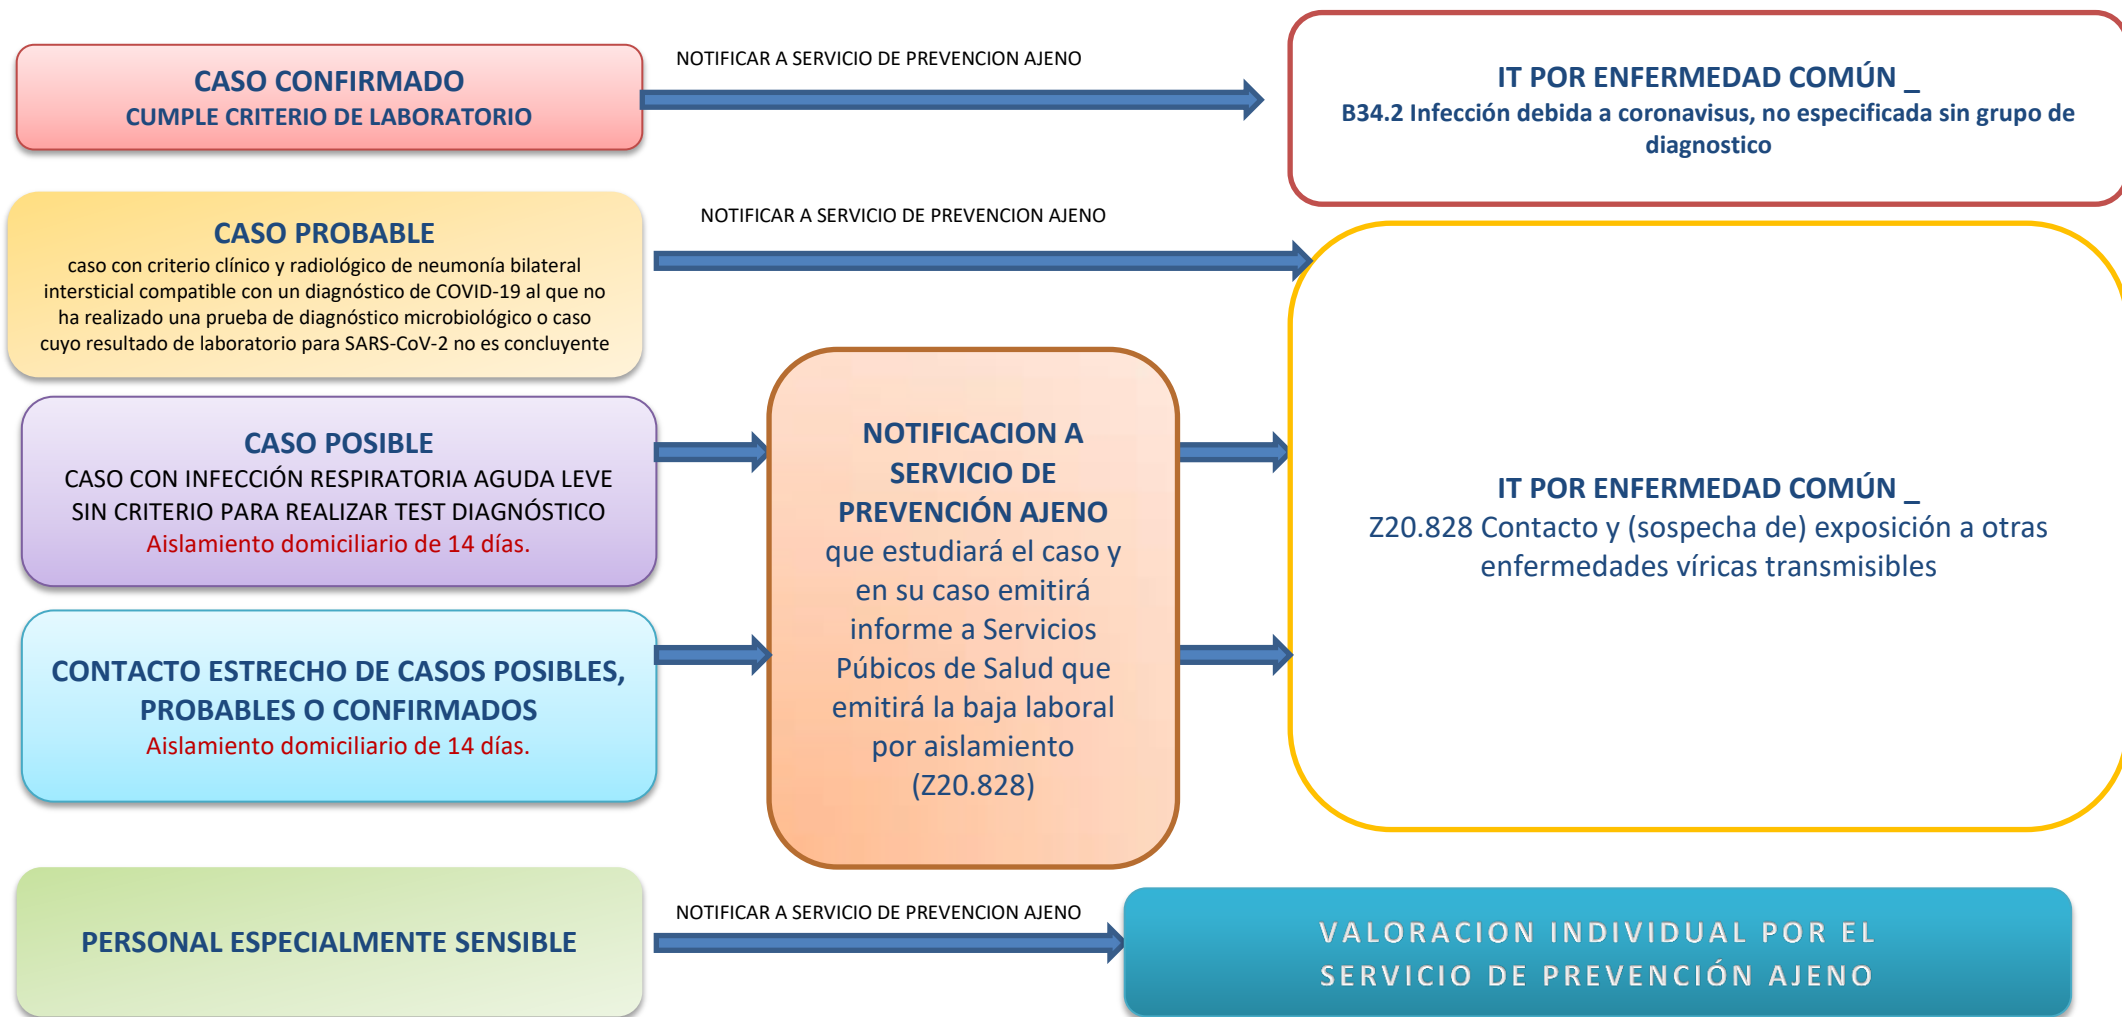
CASO CONFIRMADO
CUMPLE CRITERIO DE LABORATORIO

NOTIFICAR A SERVICIO DE PREVENCION AJENO

IT POR ENFERMEDAD COMÚN _
B34.2 Infección debida a coronavisus, no especificada sin grupo de diagnostico

CASO PROBABLE
caso con criterio clínico y radiológico de neumonía bilateral intersticial compatible con un diagnóstico de COVID-19 al que no ha realizado una prueba de diagnóstico microbiológico o caso cuyo resultado de laboratorio para SARS-CoV-2 no es concluyente

NOTIFICAR A SERVICIO DE PREVENCION AJENO

CASO POSIBLE
CASO CON INFECCIÓN RESPIRATORIA AGUDA LEVE SIN CRITERIO PARA REALIZAR TEST DIAGNÓSTICO
Aislamiento domiciliario de 14 días.

NOTIFICACION A SERVICIO DE PREVENCIÓN AJENO
que estudiará el caso y en su caso emitirá informe a Servicios Púbicos de Salud que emitirá la baja laboral por aislamiento (Z20.828)

IT POR ENFERMEDAD COMÚN _
Z20.828 Contacto y (sospecha de) exposición a otras enfermedades víricas transmisibles

CONTACTO ESTRECHO DE CASOS POSIBLES, PROBABLES O CONFIRMADOS
Aislamiento domiciliario de 14 días.

PERSONAL ESPECIALMENTE SENSIBLE

NOTIFICAR A SERVICIO DE PREVENCION AJENO

VALORACION INDIVIDUAL POR EL SERVICIO DE PREVENCIÓN AJENO